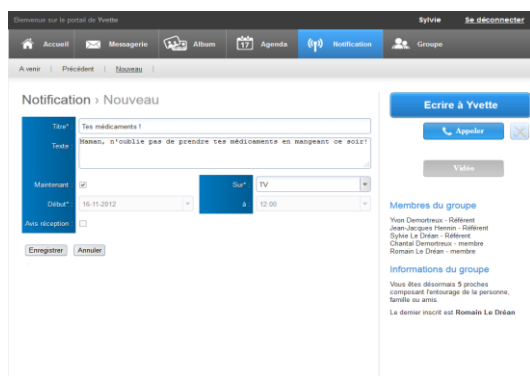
Bienvenue sur le portail de Yvette

Sylvie Se déconnecter

Accueil Messagerie Album 17 Agenda Notification Groupe

A venir | Précédent | Nouveau |

Notification › Nouveau

| | |
|---|---|
| Titre* | Tes médicaments ! |
| Texte | Maman, n'oublie pas de prendre tes médicaments en mangeant ce soir! |
| Maintenant | ✓ |
| Début* | 16-11-2012 |
| Avis réception | |

Sur* TV

à 12:00

Enregistrer Annuler

Ecrire à Yvette

Appeler

Vidéo

Membres du groupe

Yvon Demortreux - Référent
Jean-Jacques Hennin - Référent
Sylvie Le Dréan - Référent
Chantal Demortreux - membre
Romain Le Dréan - membre

Informations du groupe

Vous êtes désormais 5 proches composant l'entourage de la personne, famille ou amis.

Le dernier inscrit est Romain Le Dréan